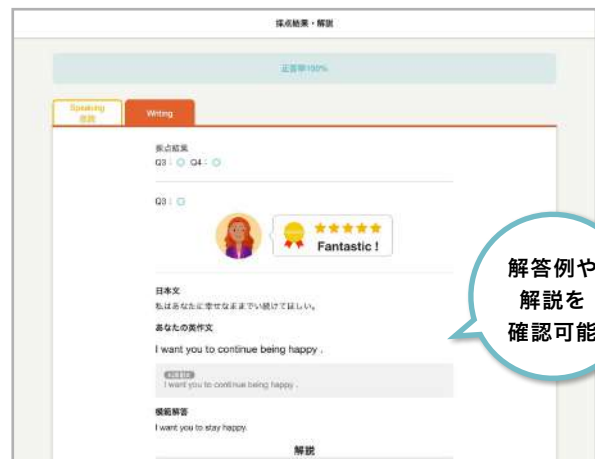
採点結果・解説

正答率100%

Speaking
音読

Writing

採点結果
Q3：○ Q4：○

Q3：○

Fantastic !

解答例や
解説を
確認可能

日本文
私はあなたに幸せなままでい続けて欲しい。

あなたの英作文
I want you to continue being happy .

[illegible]
I want you to continue being happy .

模範解答
I want you to stay happy.

解説